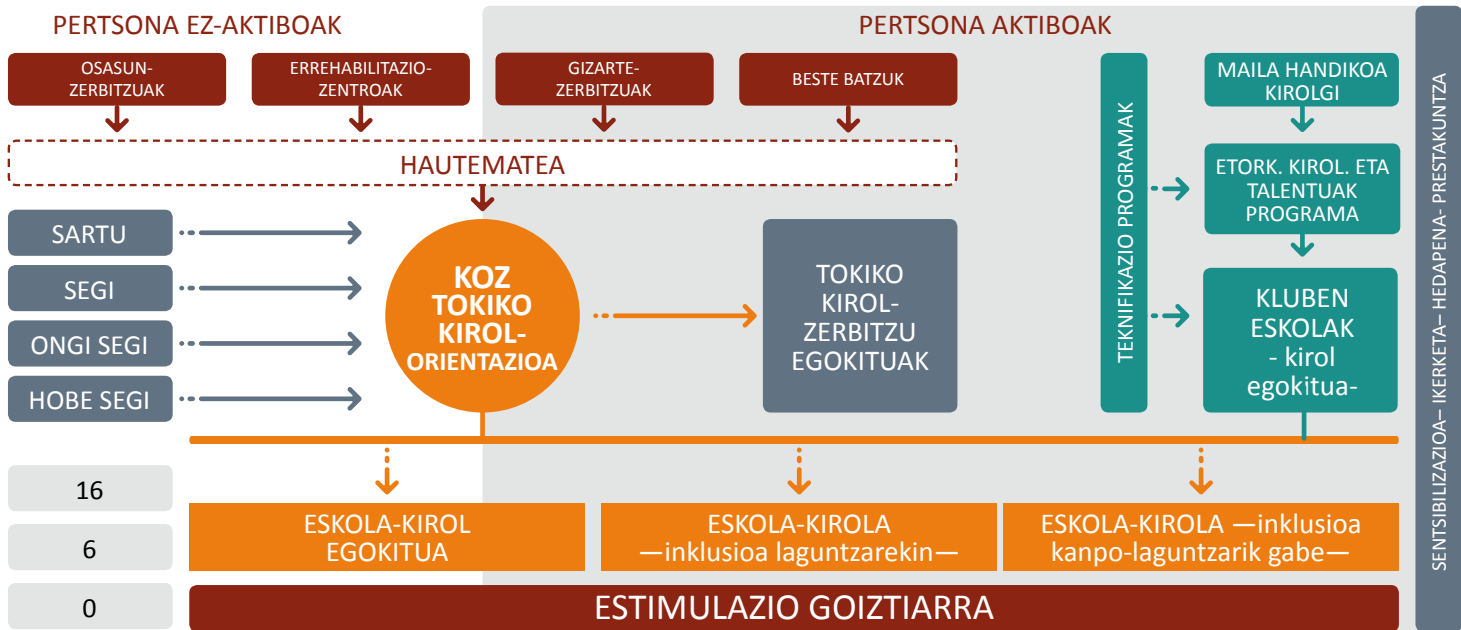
PERTSONA EZ-AKTIBOAK

PERTSONA AKTIBOAK

OSASUN-ZERBITZUAK

ERREHABILITAZIO-ZENTROAK

GIZARTE-ZERBITZUAK

BESTE BATZUK

HAUTEMATEA

TEKNIFIKAZIO PROGRAMAK

MAILA HANDIKOA KIROLGI

ETORK. KIROL. ETA TALENTUAK PROGRAMA

SARTU

SEGI

ONGI SEGI

HOBE SEGI

KOZ TOKIKO KIROL-ORIENTAZIOA

TOKIKO KIROL-ZERBITZU EGOKITUAK

KLUBEN ESKOLAK - kirol egokitua-

SENTSIBILIZAZIOA– IKERKETA– HEDAPENA- PRESTAKUNTZA

16

6

0

ESKOLA-KIROL EGOKITUA

ESKOLA-KIROLA —inklusioa laguntzarekin—

ESKOLA-KIROLA —inklusioa kanpo-laguntzarik gabe—

ESTIMULAZIO GOIZTIARRA